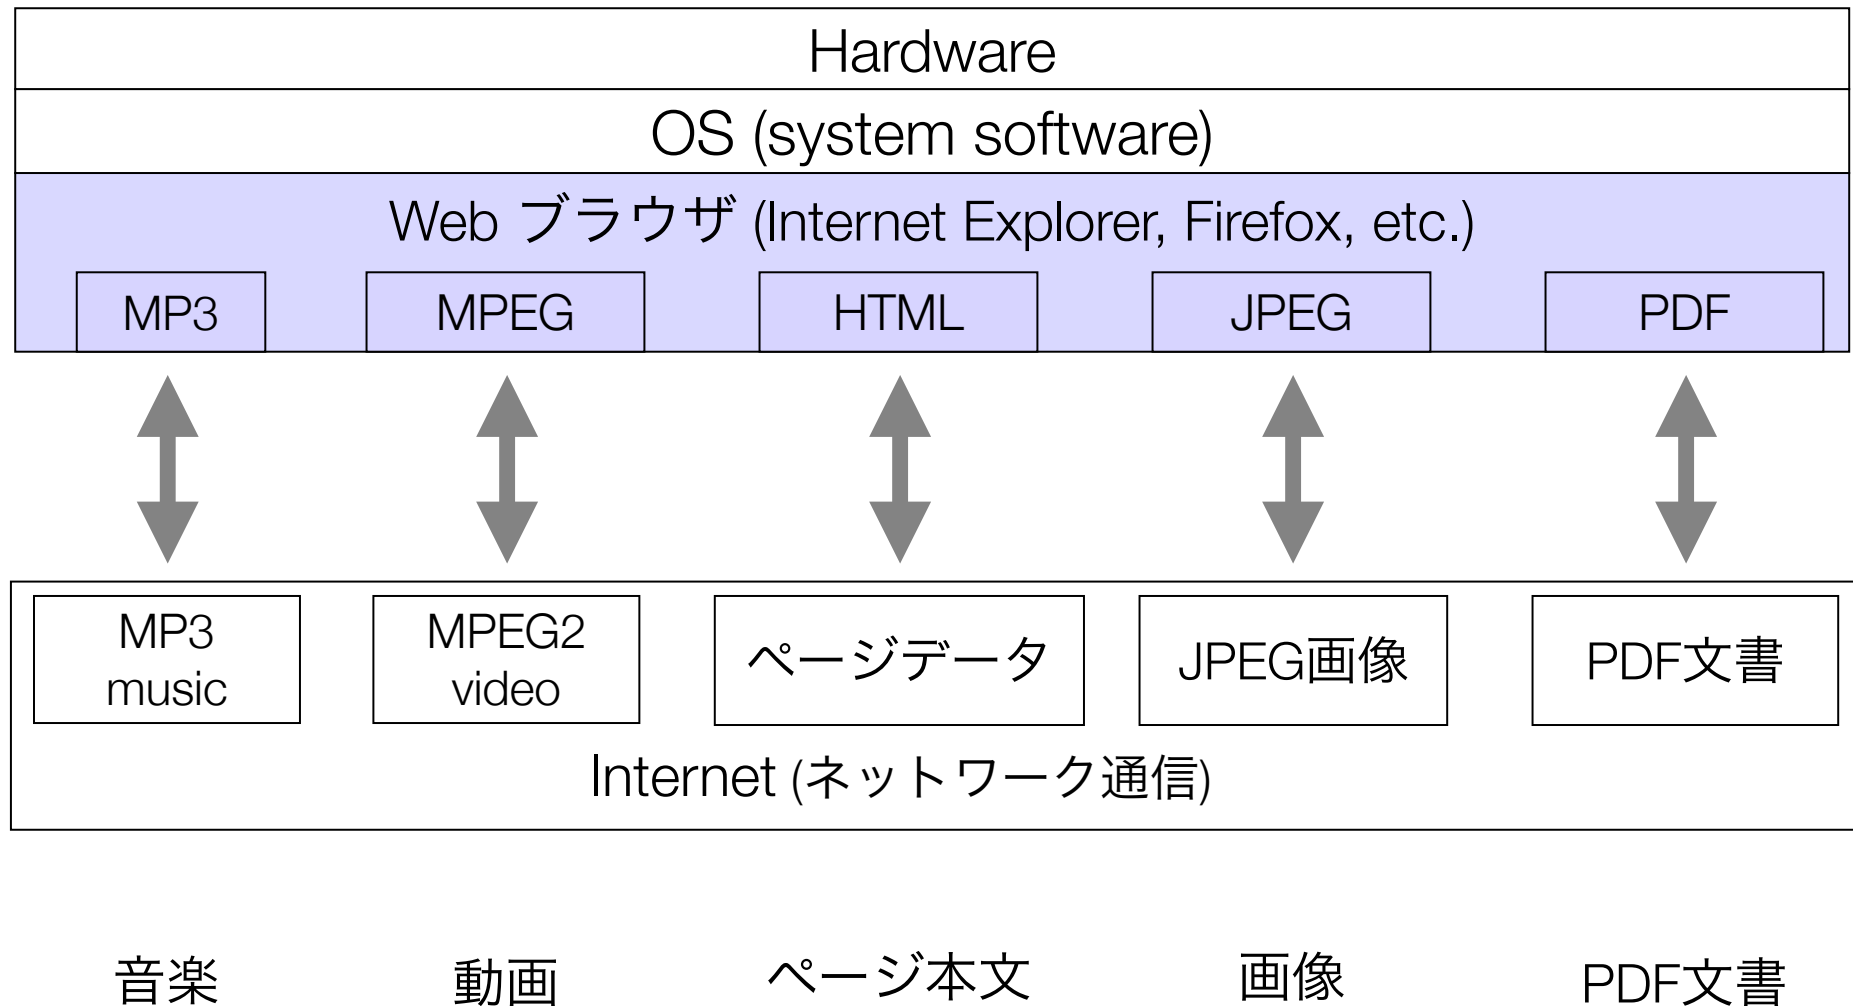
Hardware

OS (system software)

Web ブラウザ (Internet Explorer, Firefox, etc.)

MP3

MPEG

HTML

JPEG

PDF

MP3 music

MPEG2 video

ページデータ

JPEG画像

PDF文書

Internet (ネットワーク通信)

音楽

動画

ページ本文

画像

PDF文書